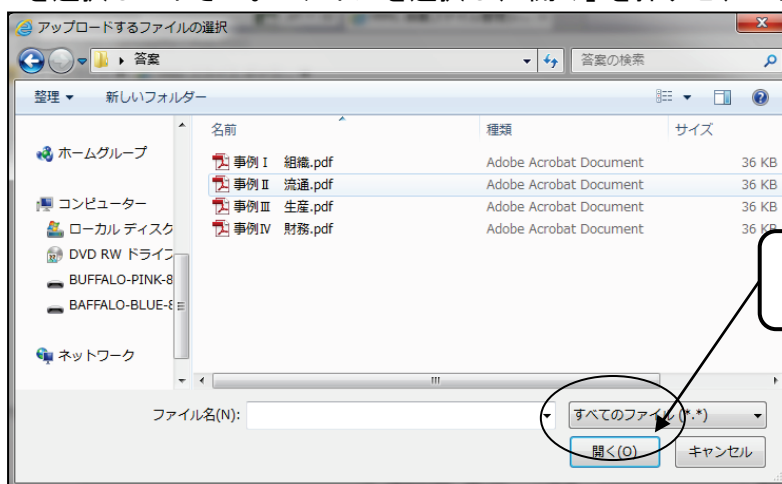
アップロードするファイルの選択

答案

答案の検索

整理 ▼ 新しいフォルダー

ホームグループ

コンピューター

ローカル ディスク

DVD RW ドライブ

BUFFALO-PINK-8

BAFFALO-BLUE-8

ネットワーク

| 名前 | 種類 | サイズ |
|---|---|---|
| 事例Ⅰ 組織.pdf | Adobe Acrobat Document | 36 KB |
| 事例Ⅱ 流通.pdf | Adobe Acrobat Document | 36 KB |
| 事例Ⅲ 生産.pdf | Adobe Acrobat Document | 36 KB |
| 事例Ⅳ 財務.pdf | Adobe Acrobat Document | 36 KB |

ファイル名(N):

すべてのファイル (*.*)

開く(O)

キャンセル